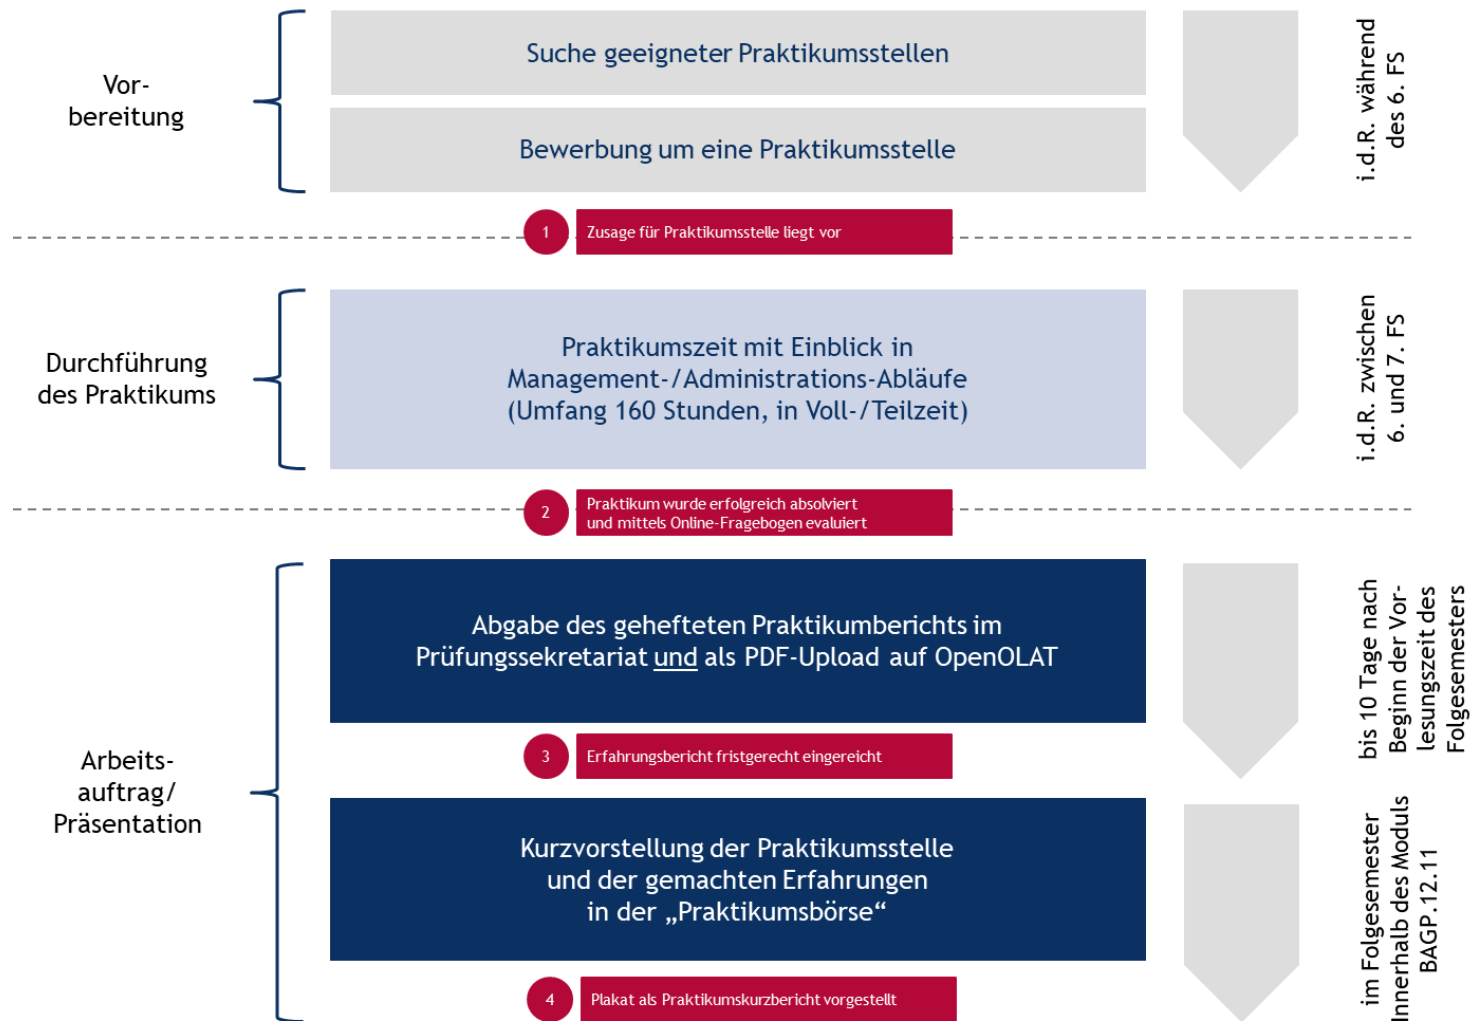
Vorbereitung

Suche geeigneter Praktikumsstellen

Bewerbung um eine Praktikumsstelle

i.d.R. während des 6. FS

1 Zusage für Praktikumsstelle liegt vor

Durchführung des Praktikums

Praktikumszeit mit Einblick in Management-/Administrations-Abläufe (Umfang 160 Stunden, in Voll-/Teilzeit)

i.d.R. zwischen 6. und 7. FS

2 Praktikum wurde erfolgreich absolviert und mittels Online-Fragebogen evaluiert

Arbeitsauftrag/ Präsentation

Abgabe des gehefteten Praktikumberichts im Prüfungssekretariat und als PDF-Upload auf OpenOLAT

bis 10 Tage nach Beginn der Vorlesungszeit des Folgesemesters

3 Erfahrungsbericht fristgerecht eingereicht

Kurzvorstellung der Praktikumsstelle und der gemachten Erfahrungen in der „Praktikumsbörse“

im Folgesemester innerhalb des Moduls BAGP.12.11

4 Plakat als Praktikumskurzbericht vorgestellt